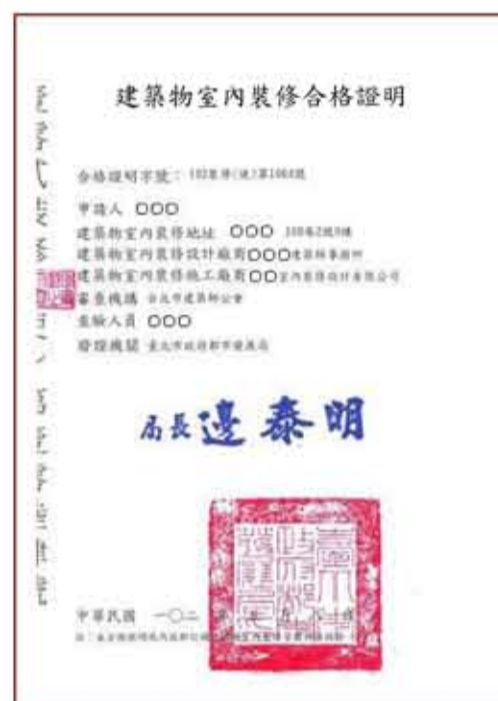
建築物室內裝修合格證明

合格證明字號：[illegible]

申請人 OOO
建築物室內裝修地址 OOO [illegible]
建築物室內裝修設計廠商OOO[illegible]
建築物室內裝修施工廠商OO室內裝修設計有限公司
審查機構 台北市建築師公會
查驗人員 OOO
發證機關 臺北市政府都市發展局

局長邊泰明

中華民國 一〇二 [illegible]
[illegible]